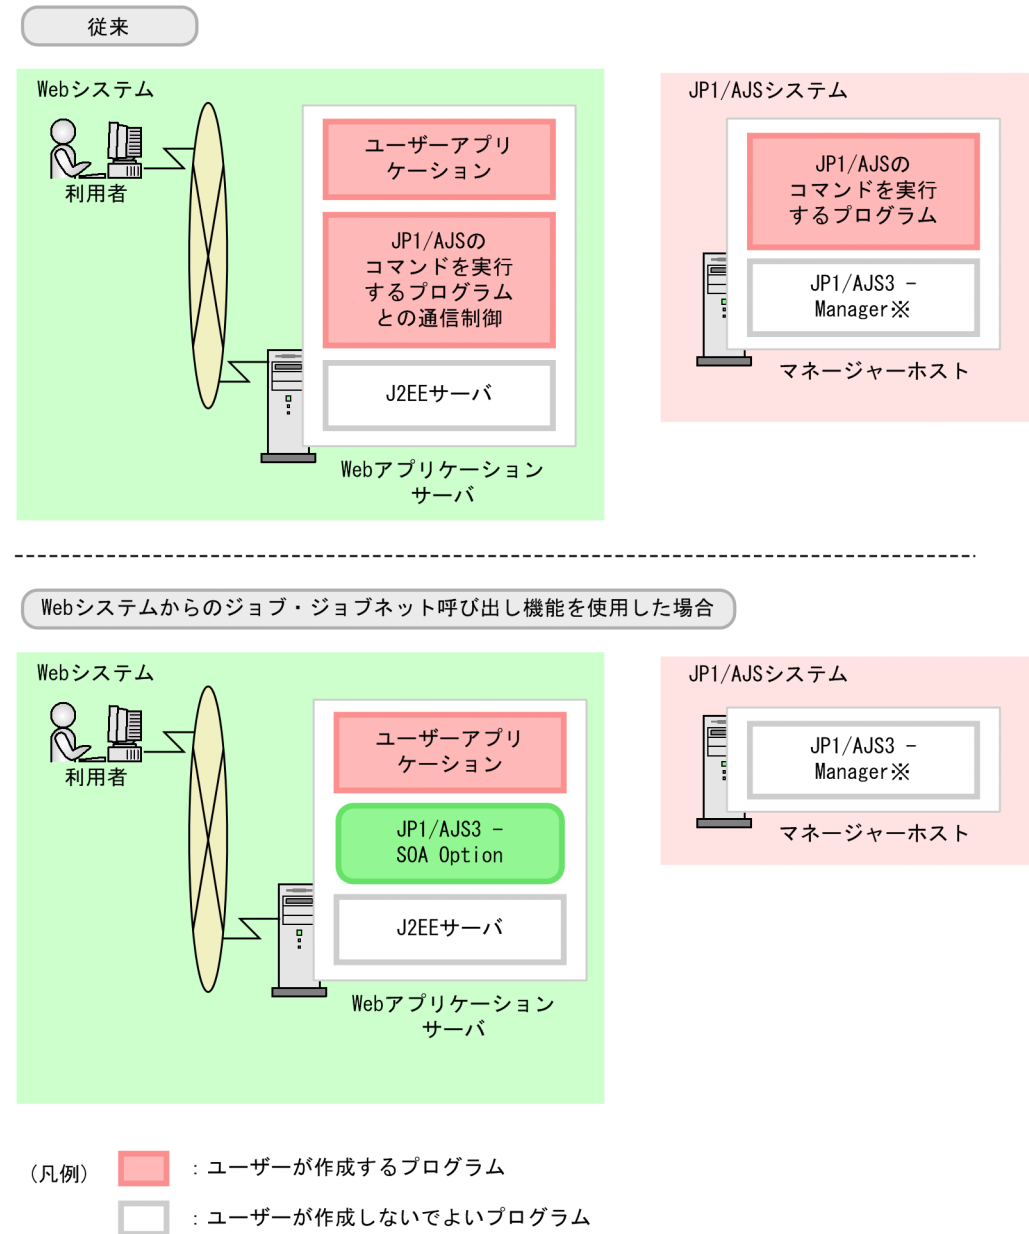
従来

Webシステム

利用者

ユーザーアプリケーション

JP1/AJSのコマンドを実行するプログラムとの通信制御

J2EEサーバ

Webアプリケーションサーバ

JP1/AJSシステム

JP1/AJSのコマンドを実行するプログラム

JP1/AJS3 - Manager※

マネージャーホスト

Webシステムからのジョブ・ジョブネット呼び出し機能を使用した場合

Webシステム

利用者

ユーザーアプリケーション

JP1/AJS3 - SOA Option

J2EEサーバ

Webアプリケーションサーバ

JP1/AJSシステム

JP1/AJS3 - Manager※

マネージャーホスト

（凡例）
：ユーザーが作成するプログラム
：ユーザーが作成しないでよいプログラム